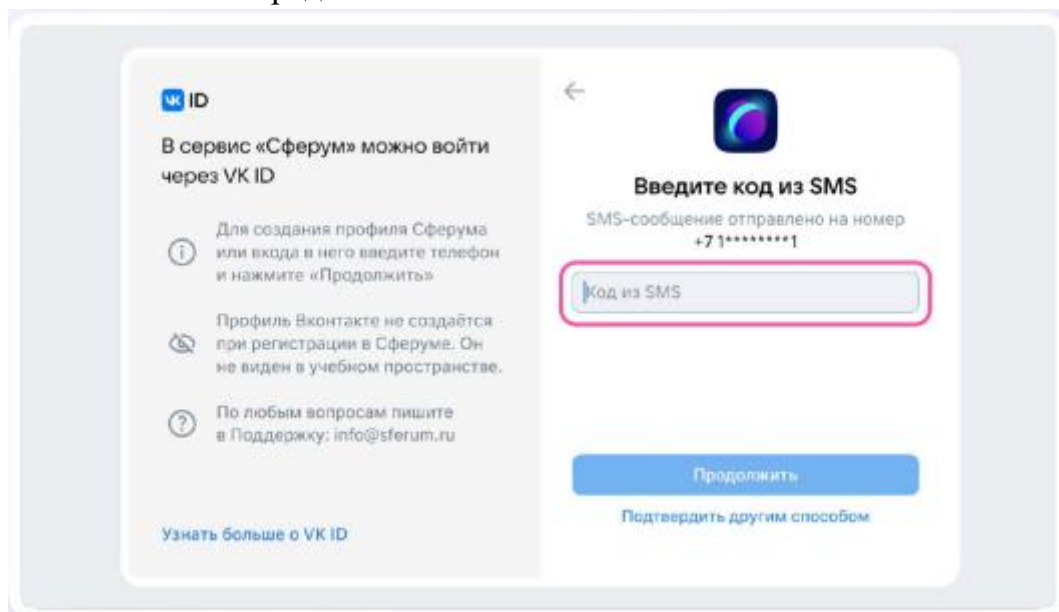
VK ID

В сервис «Сферум» можно войти через VK ID

Для создания профиля Сферума или входа в него введите телефон и нажмите «Продолжить»

Профиль Вконтакте не создаётся при регистрации в Сферуме. Он не виден в учебном пространстве.

По любым вопросам пишите в Поддержку: info@sferum.ru

Узнать больше о VK ID

←

Введите код из SMS

SMS-сообщение отправлено на номер +7 1********1

Код из SMS

Продолжить

Подтвердить другим способом